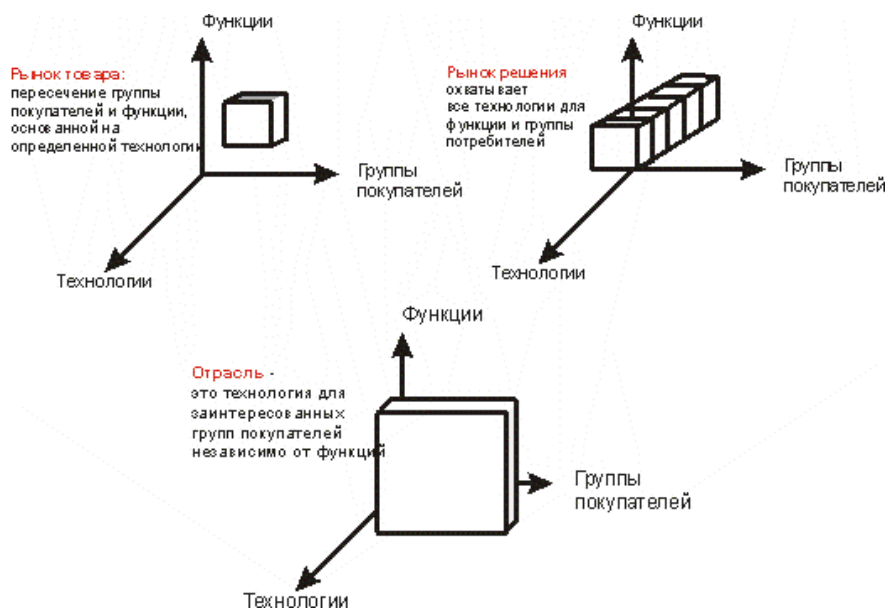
Функции

Рынок товара:
пересечение группы покупателей и функции, основанной на определенной технологии

Группы покупателей

Технологии

Функции

Рынок решения
охватывает все технологии для функции и группы потребителей

Группы покупателей

Технологии

Функции

Отрасль -
это технология для заинтересованных групп покупателей независимо от функций

Группы покупателей

Технологии